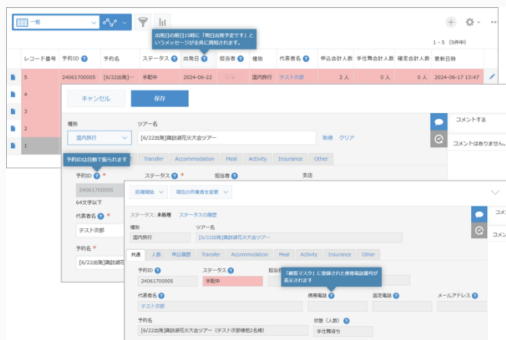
一覧

出発日の前日12時に「明日出発予定です」というメッセージが全員に開始されます。

1 - 5（5件中）

| レコード番号 | 予約ID | 予約名 | ステータス | 出発日 | 担当者 | 種別 | 代表者名 | 申込合計人数 | 手仕舞合計人数 | 確定合計人数 | 更新日時 |
|---|---|---|---|---|---|---|---|---|---|---|---|
| 5 | 24061700005 | [6/22出発]... | 手配中 | 2024-06-22 | | 国内旅行 | テスト次郎 | 2人 | 0人 | 0人 | 2024-06-17 13:47 |
| 4 | | | | | | | | | | | |
| 3 | | | | | | | | | | | |
| 2 | | | | | | | | | | | |
| 1 | | | | | | | | | | | |

キャンセル　保存

種別
国内旅行

ツアー名
[6/22出発]諏訪湖花火大会ツアー

取得　クリア

コメントする

コメントはありません。

予約IDは自動で振られます

Transfer　Accommodation　Meal　Activity　Insurance　Other

ステータス
担当者
支店

予約ID
24061700005

64文字以下

代表者名
テスト次郎

予約名
[6/22出発]諏訪湖

前後移動　現在の作業者を変更

ステータス: 未着手　ステータスの履歴

種別
国内旅行

ツアー名
[6/22出発]諏訪湖花火大会ツアー

共通　人数　申込履歴　Transfer　Accommodation　Meal　Activity　Insurance　Other

予約ID
24061700005

ステータス
手配中

担当

「練習リスト」に登録された携帯電話番号が表示されます

代表者名
テスト次郎

携帯電話

固定電話

メールアドレス

予約名
[6/22出発]諏訪湖花火大会ツアー（テスト次郎様他2名様）

状態（人数）
手仕舞待ち